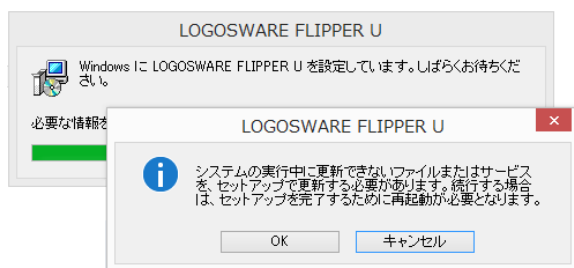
LOGOSWARE FLIPPER U

Windows に LOGOSWARE FLIPPER U を設定しています。しばらくお待ちください。

必要な情報を

LOGOSWARE FLIPPER U

システムの実行中に更新できないファイルまたはサービスを、セットアップで更新する必要があります。続行する場合は、セットアップを完了するために再起動が必要となります。

OK

キャンセル